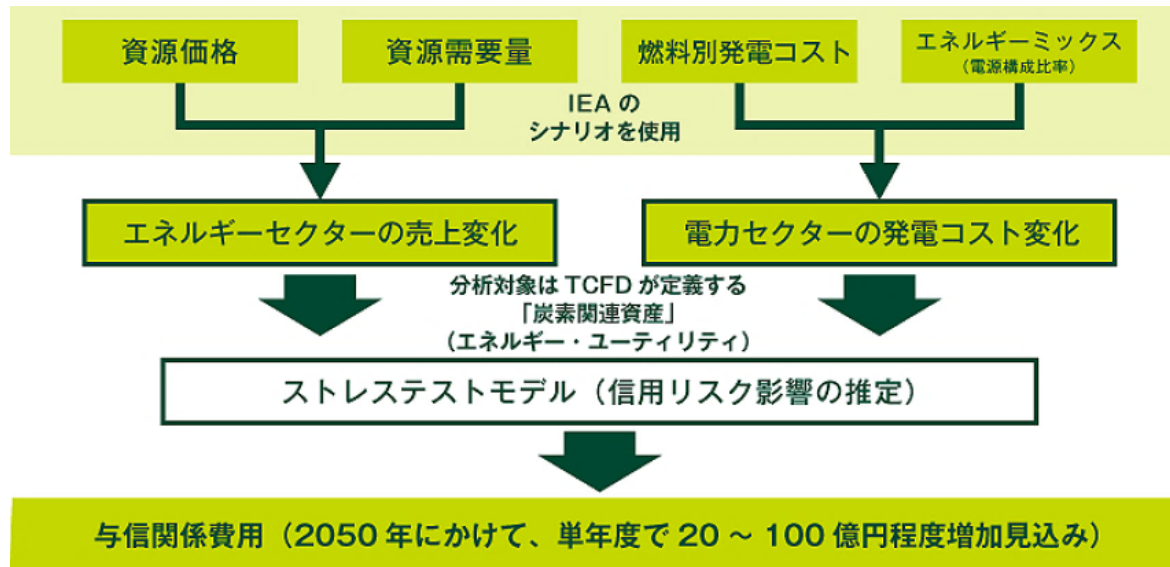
資源価格

資源需要量

燃料別発電コスト

エネルギーミックス
（電源構成比率）

IEA の
シナリオを使用

エネルギーセクターの売上変化

電力セクターの発電コスト変化

分析対象は TCFD が定義する
「炭素関連資産」
（エネルギー・ユーティリティ）

ストレステストモデル（信用リスク影響の推定）

与信関係費用（2050 年にかけて、単年度で 20 ～ 100 億円程度増加見込み）